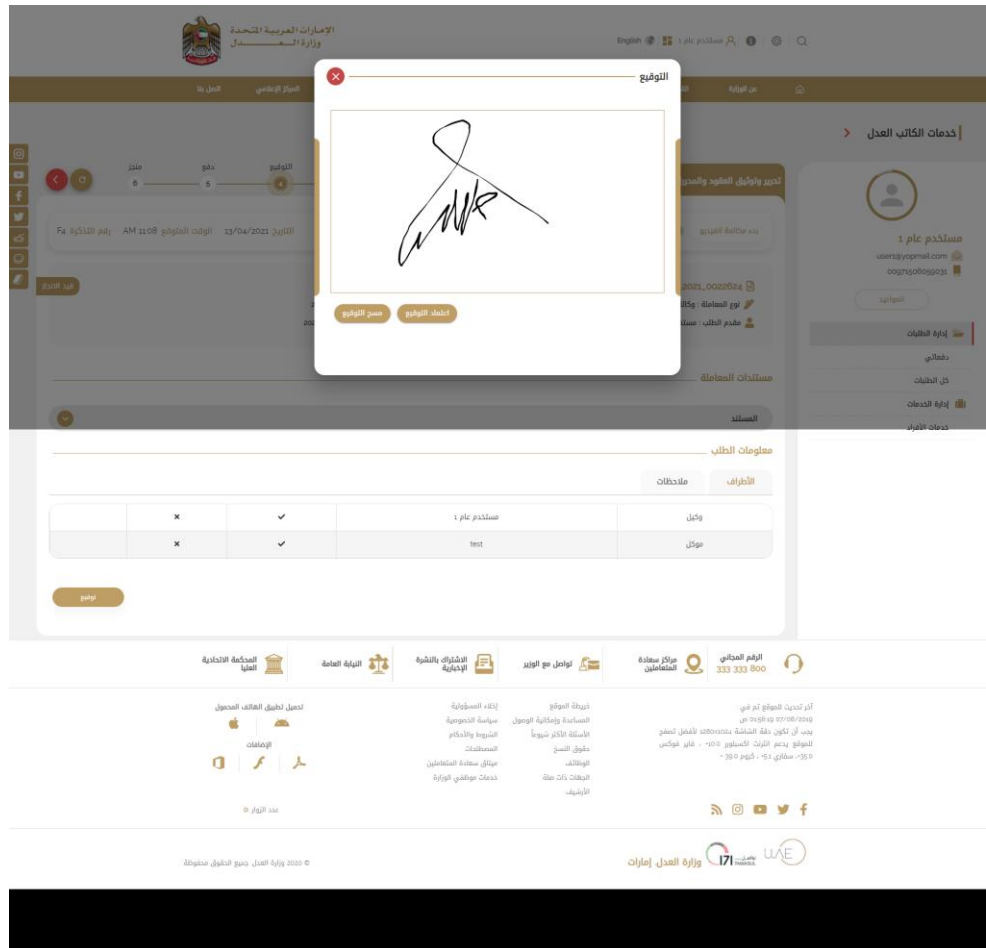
الإمارات العربية المتحدة
وزارة العـــدل

English | مستخدم عام 1

عن الوزارة | المركز الإعلامي | اتصل بنا

خدمات الكاتب العدل

مستخدم عام 1
user1@yopmail.com
00971506059031

المواعيد

إدارة الطلبات
دفعاتي
كل الطلبات
إدارة الخدمات
خدمات الأفراد

تحرير وتوثيق العقود والمحررات

التوقيع | دفع | منجز
4 | 5 | 6

التاريخ 13/04/2021 الوقت المتوقع AM 11:08 رقم التذكرة F4

بدء مكالمة الفيديو

قيد الانجاز

2021_0022624
نوع المعاملة : وكالة
مقدم الطلب : مستخدم

التوقيع

اعتماد التوقيع | مسح التوقيع

مستندات المعاملة

المستند

معلومات الطلب

الأطراف | ملاحظات

| وكيل | مستخدم عام 1 | ✔ | × | |
|---|---|---|---|---|
| موكل | test | ✔ | × | |

توقيع

الرقم المجاني 800 333 333 | مراكز سعادة المتعاملين | تواصل مع الوزير | الاشتراك بالنشرة الإخبارية | النيابة العامة | المحكمة الاتحادية العليا

آخر تحديث الموقع تم في 07/08/2019 01:56:19 ص
يجب أن تكون دقة الشاشة 1280x1024 لأفضل تصفح للموقع يدعم الإنترنت اكسبلورر +10.0 ، فاير فوكس +35.0 ، سفاري +5.1 ، كروم +39.0

خريطة الموقع
المساعدة وإمكانية الوصول
الأسئلة الأكثر شيوعاً
حقوق النسخ
الوظائف
الجهات ذات صلة
الأرشيف

إخلاء المسؤولية
سياسة الخصوصية
الشروط والأحكام
المصطلحات
ميثاق سعادة المتعاملين
خدمات موظفي الوزارة

تحميل تطبيق الهاتف المحمول
الإضافات

عدد الزوار

وزارة العدل إمارات

© 2020 وزارة العدل جميع الحقوق محفوظة